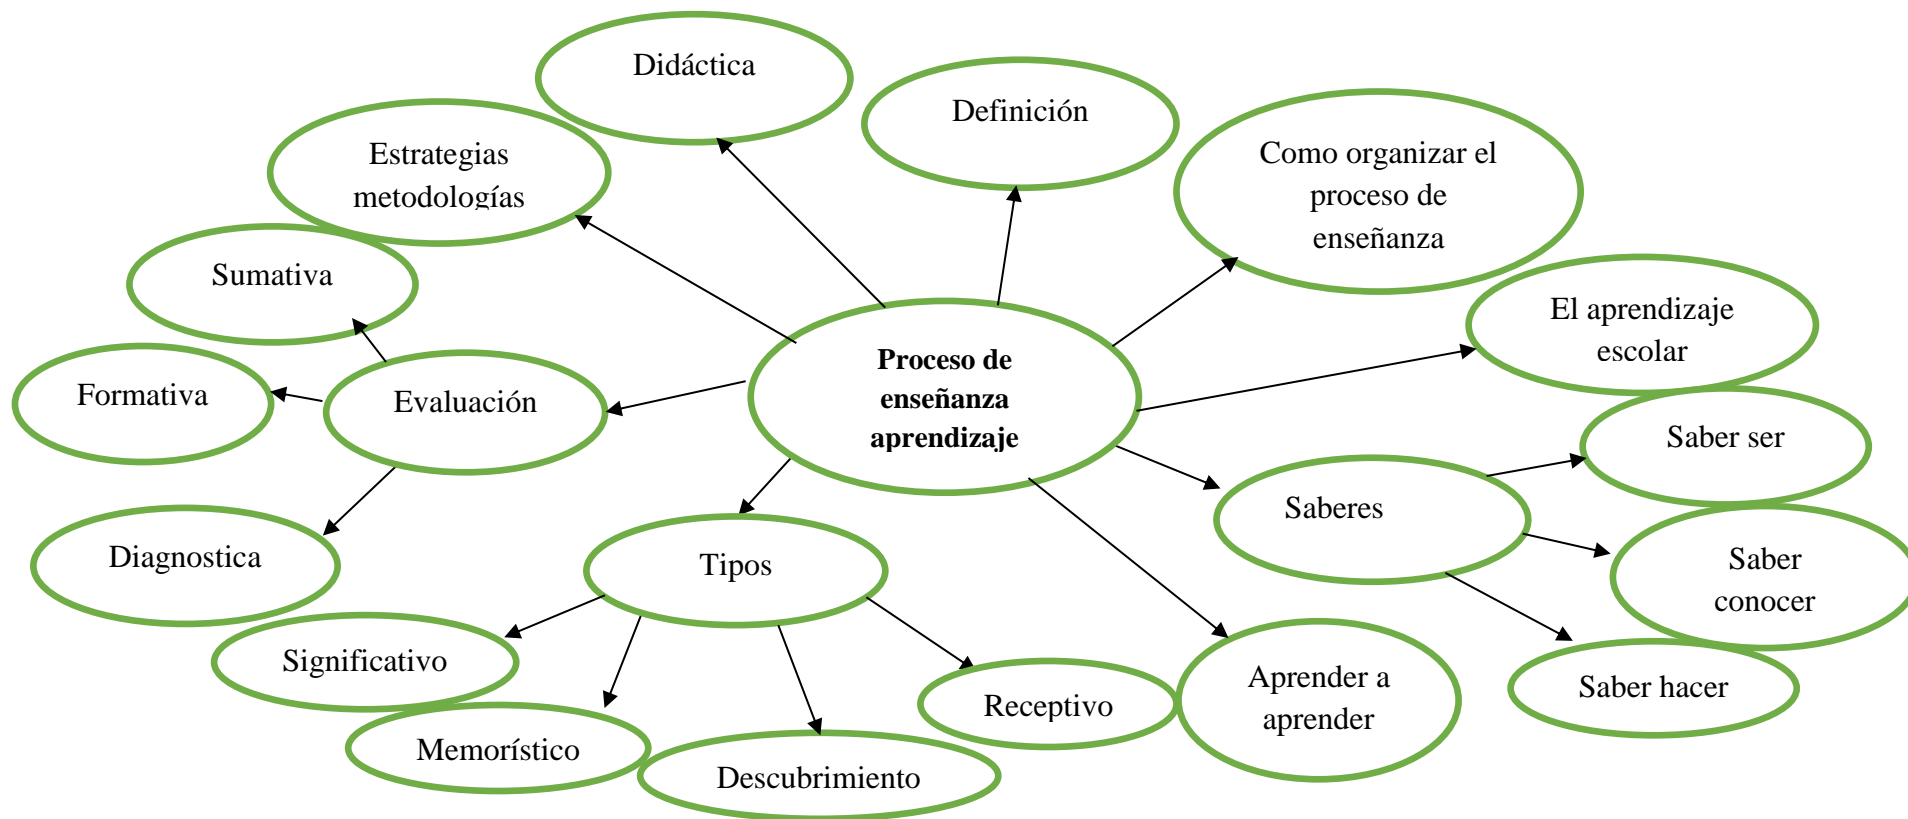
**Proceso de enseñanza aprendizaje**

Didáctica

Definición

Como organizar el proceso de enseñanza

El aprendizaje escolar

Saberes

Saber ser

Saber conocer

Saber hacer

Aprender a aprender

Estrategias metodologías

Evaluación

Sumativa

Formativa

Diagnostica

Tipos

Significativo

Memorístico

Descubrimiento

Receptivo